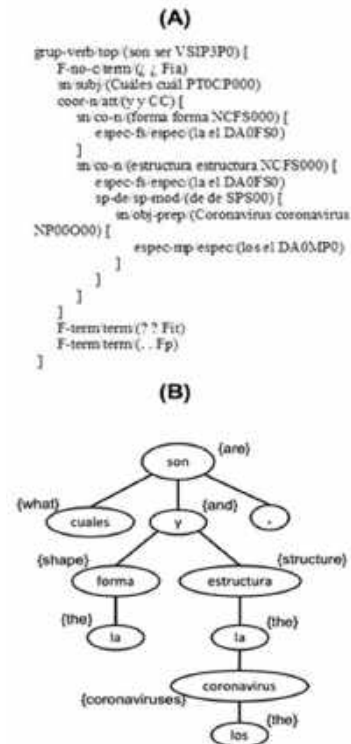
(A)

grup-verb/top/(son ser VSIP3P0) [
F-no-c/term/(¿ ¿ Fia)
sn/subj/(Cuáles cuál PT0CP000)
coor-n/att/(y y CC) [
sn/co-n/(forma forma NCFS000) [
espec-fs/espec/(la el DA0FS0)
]
sn/co-n/(estructura estructura NCFS000) [
espec-fs/espec/(la el DA0FS0)
sp-de/sp-mod/(de de SPS00) [
sn/obj-prep/(Coronavirus coronavirus NP00O00) [
espec-mp/espec/(los el DA0MP0)
]
]
]
]
F-term/term/(? ? Fit)
F-term/term/(. . Fp)
]

(B)

son
{are}
{what}
cuales
{and}
y
,
{shape}
forma
estructura
{structure}
{the}
la
la
{the}
coronavirus
{coronaviruses}
los
{the}